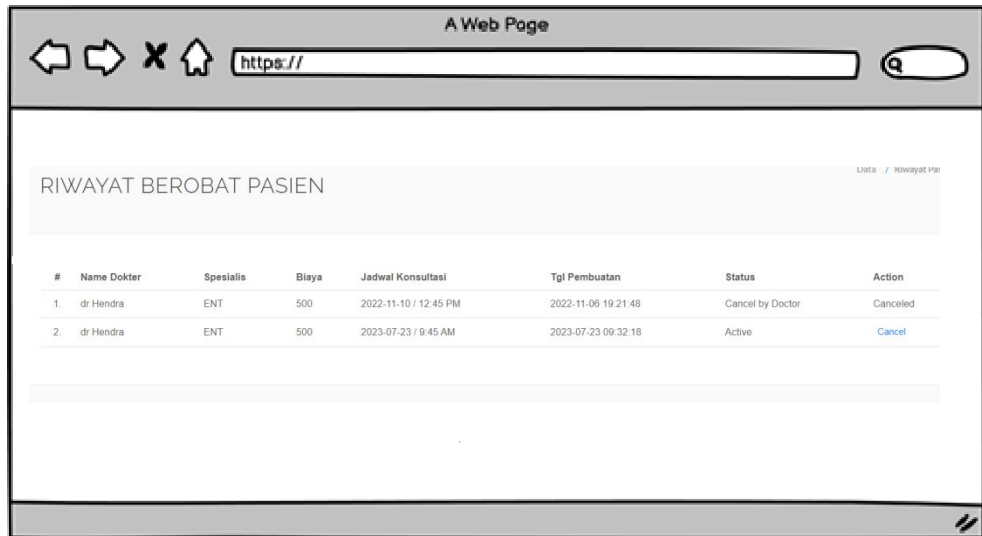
A Web Page

https://

Data / Riwayat Pa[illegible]

RIWAYAT BEROBAT PASIEN

| # | Name Dokter | Spesialis | Biaya | Jadwal Konsultasi | Tgl Pembuatan | Status | Action |
|---|---|---|---|---|---|---|---|
| 1. | dr Hendra | ENT | 500 | 2022-11-10 / 12:45 PM | 2022-11-06 19:21:48 | Cancel by Doctor | Canceled |
| 2. | dr Hendra | ENT | 500 | 2023-07-23 / 9:45 AM | 2023-07-23 09:32:18 | Active | Cancel |